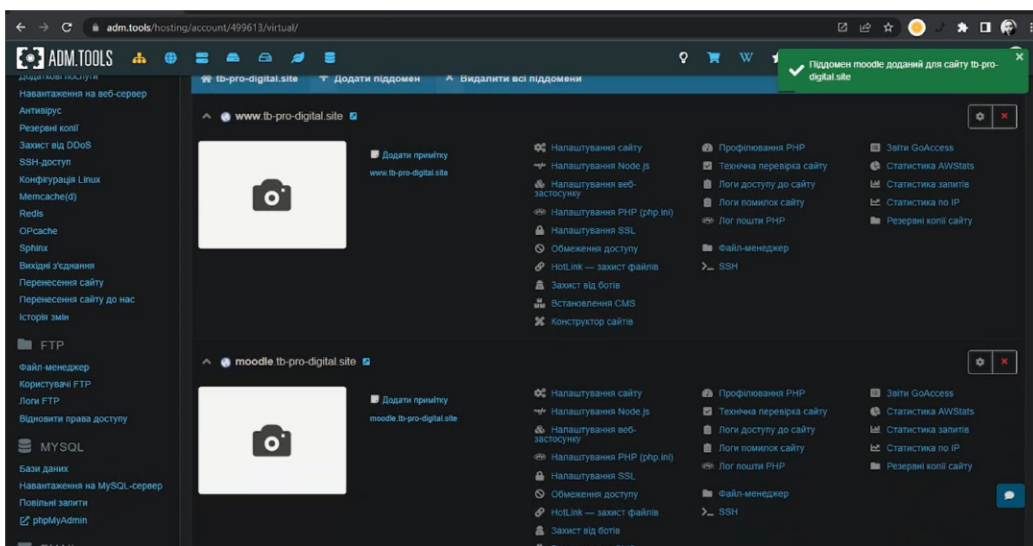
adm.tools/hosting/account/499613/virtual/

ADM.TOOLS

Піддомен moodle доданий для сайту tb-pro-digital.site

Додаткові послуги
Навантаження на веб-сервер
Антивірус
Резервні копії
Захист від DDoS
SSH-доступ
Конфігурація Linux
Memcache(d)
Redis
OPcache
Sphinx
Вихідні з'єднання
Перенесення сайту
Перенесення сайту до нас
Історія змін

FTP
Файл-менеджер
Користувачі FTP
Логи FTP
Відновити права доступу

MYSQL
Бази даних
Навантаження на MySQL-сервер
Повільні запити
phpMyAdmin

tb-pro-digital.site
+ Додати піддомен
Видалити всі піддомени

www.tb-pro-digital.site

Додати примітку
www.tb-pro-digital.site

Налаштування сайту
Налаштування Node.js
Налаштування веб-застосунку
Налаштування PHP (php.ini)
Налаштування SSL
Обмеження доступу
HotLink — захист файлів
Захист від ботів
Встановлення CMS
Конструктор сайтів

Профілювання PHP
Технічна перевірка сайту
Логи доступу до сайту
Логи помилок сайту
Лог пошти PHP
Файл-менеджер
SSH

Звіти GoAccess
Статистика AWStats
Статистика запитів
Статистика по IP
Резервні копії сайту

moodle.tb-pro-digital.site

Додати примітку
moodle.tb-pro-digital.site

Налаштування сайту
Налаштування Node.js
Налаштування веб-застосунку
Налаштування PHP (php.ini)
Налаштування SSL
Обмеження доступу
HotLink — захист файлів
Захист від ботів

Профілювання PHP
Технічна перевірка сайту
Логи доступу до сайту
Логи помилок сайту
Лог пошти PHP
Файл-менеджер
SSH

Звіти GoAccess
Статистика AWStats
Статистика запитів
Статистика по IP
Резервні копії сайту